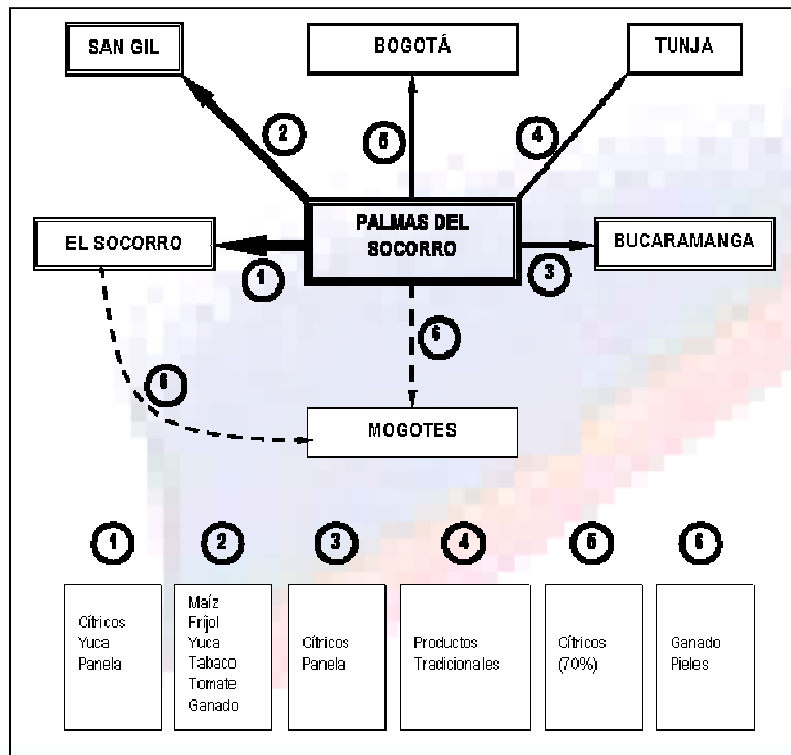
SAN GIL

BOGOTÁ

TUNJA

2

5

4

EL SOCORRO

PALMAS DEL SOCORRO

BUCARAMANGA

1

3

6

6

MOGOTES

1

2

3

4

5

6

Cítricos
Yuca
Panela

Maíz
Fríjol
Yuca
Tabaco
Tomate
Ganado

Cítricos
Panela

Productos
Tradicionales

Cítricos
(70%)

Ganado
Pieles